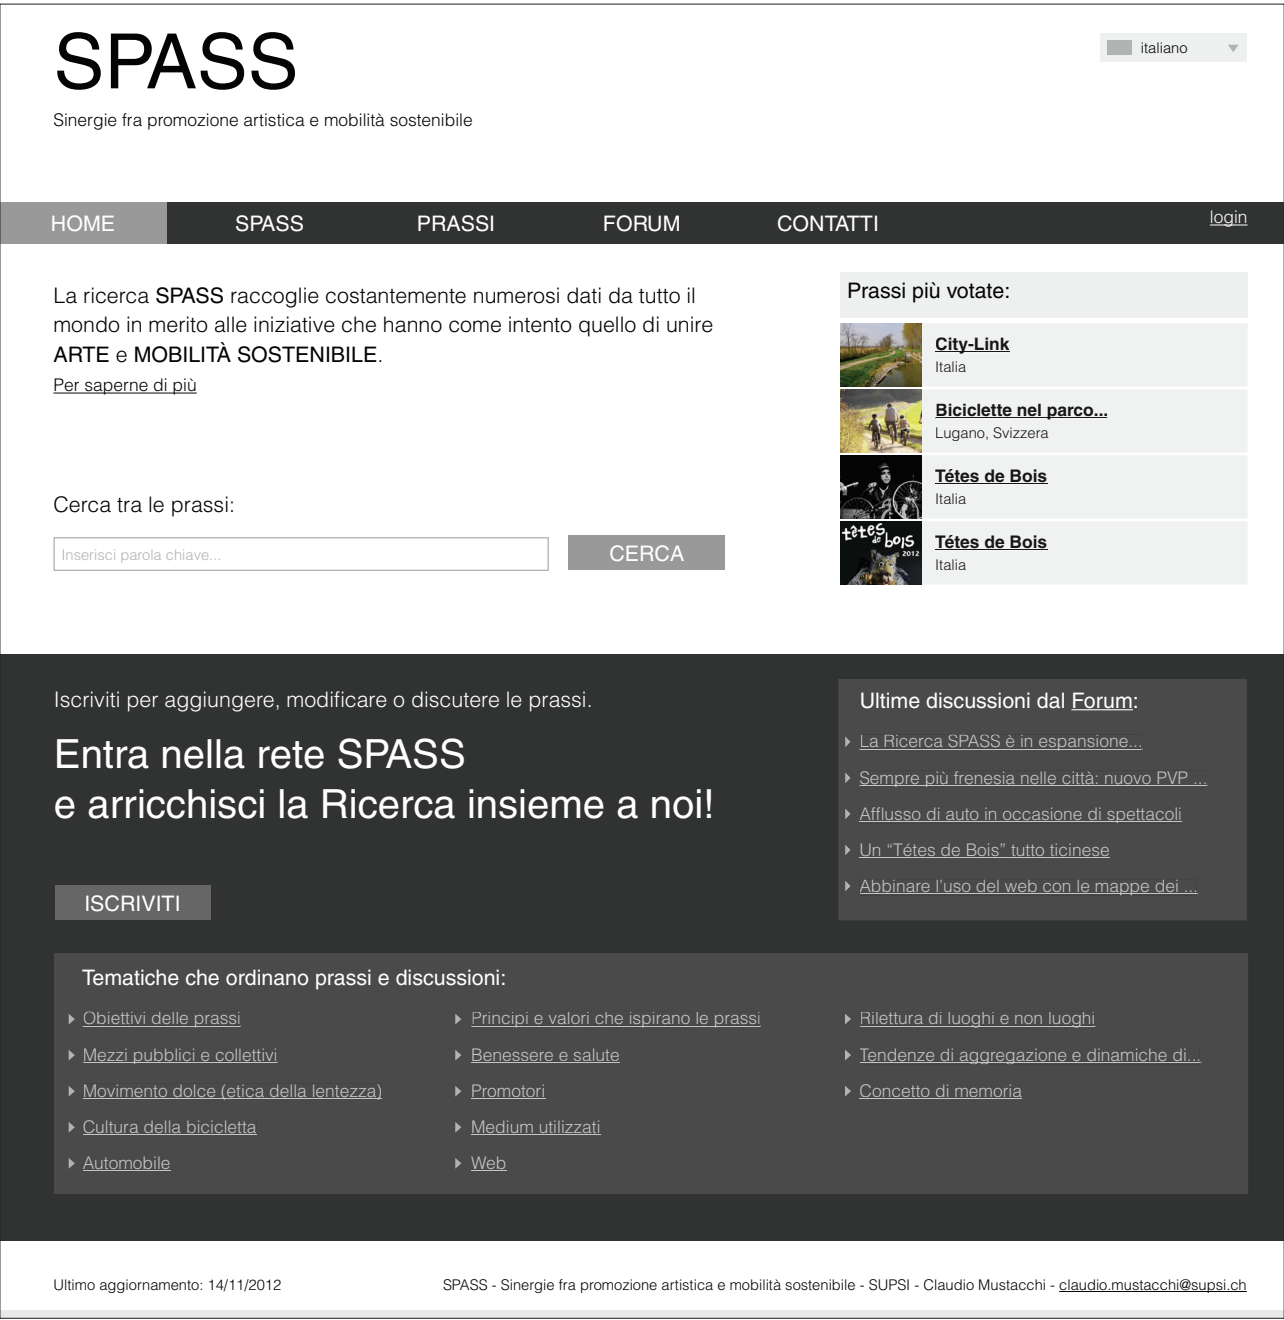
SPASS

Sinergie fra promozione artistica e mobilità sostenibile

italiano

HOME SPASS PRASSI FORUM CONTATTI login

La ricerca SPASS raccoglie costantemente numerosi dati da tutto il mondo in merito alle iniziative che hanno come intento quello di unire ARTE e MOBILITÀ SOSTENIBILE.

Per saperne di più

Cerca tra le prassi:

Inserisci parola chiave...

CERCA

Prassi più votate:

City-Link
Italia

Biciclette nel parco...
Lugano, Svizzera

Tétes de Bois
Italia

têtes de bois 2012

Tétes de Bois
Italia

Iscriviti per aggiungere, modificare o discutere le prassi.

Entra nella rete SPASS
e arricchisci la Ricerca insieme a noi!

ISCRIVITI

Ultime discussioni dal Forum:

La Ricerca SPASS è in espansione...

Sempre più frenesia nelle città: nuovo PVP ...

Afflusso di auto in occasione di spettacoli

Un “Tétes de Bois” tutto ticinese

Abbinare l'uso del web con le mappe dei ...

Tematiche che ordinano prassi e discussioni:

Obiettivi delle prassi

Mezzi pubblici e collettivi

Movimento dolce (etica della lentezza)

Cultura della bicicletta

Automobile

Principi e valori che ispirano le prassi

Benessere e salute

Promotori

Medium utilizzati

Web

Rilettura di luoghi e non luoghi

Tendenze di aggregazione e dinamiche di...

Concetto di memoria

Ultimo aggiornamento: 14/11/2012

SPASS - Sinergie fra promozione artistica e mobilità sostenibile - SUPSI - Claudio Mustacchi - claudio.mustacchi@supsi.ch